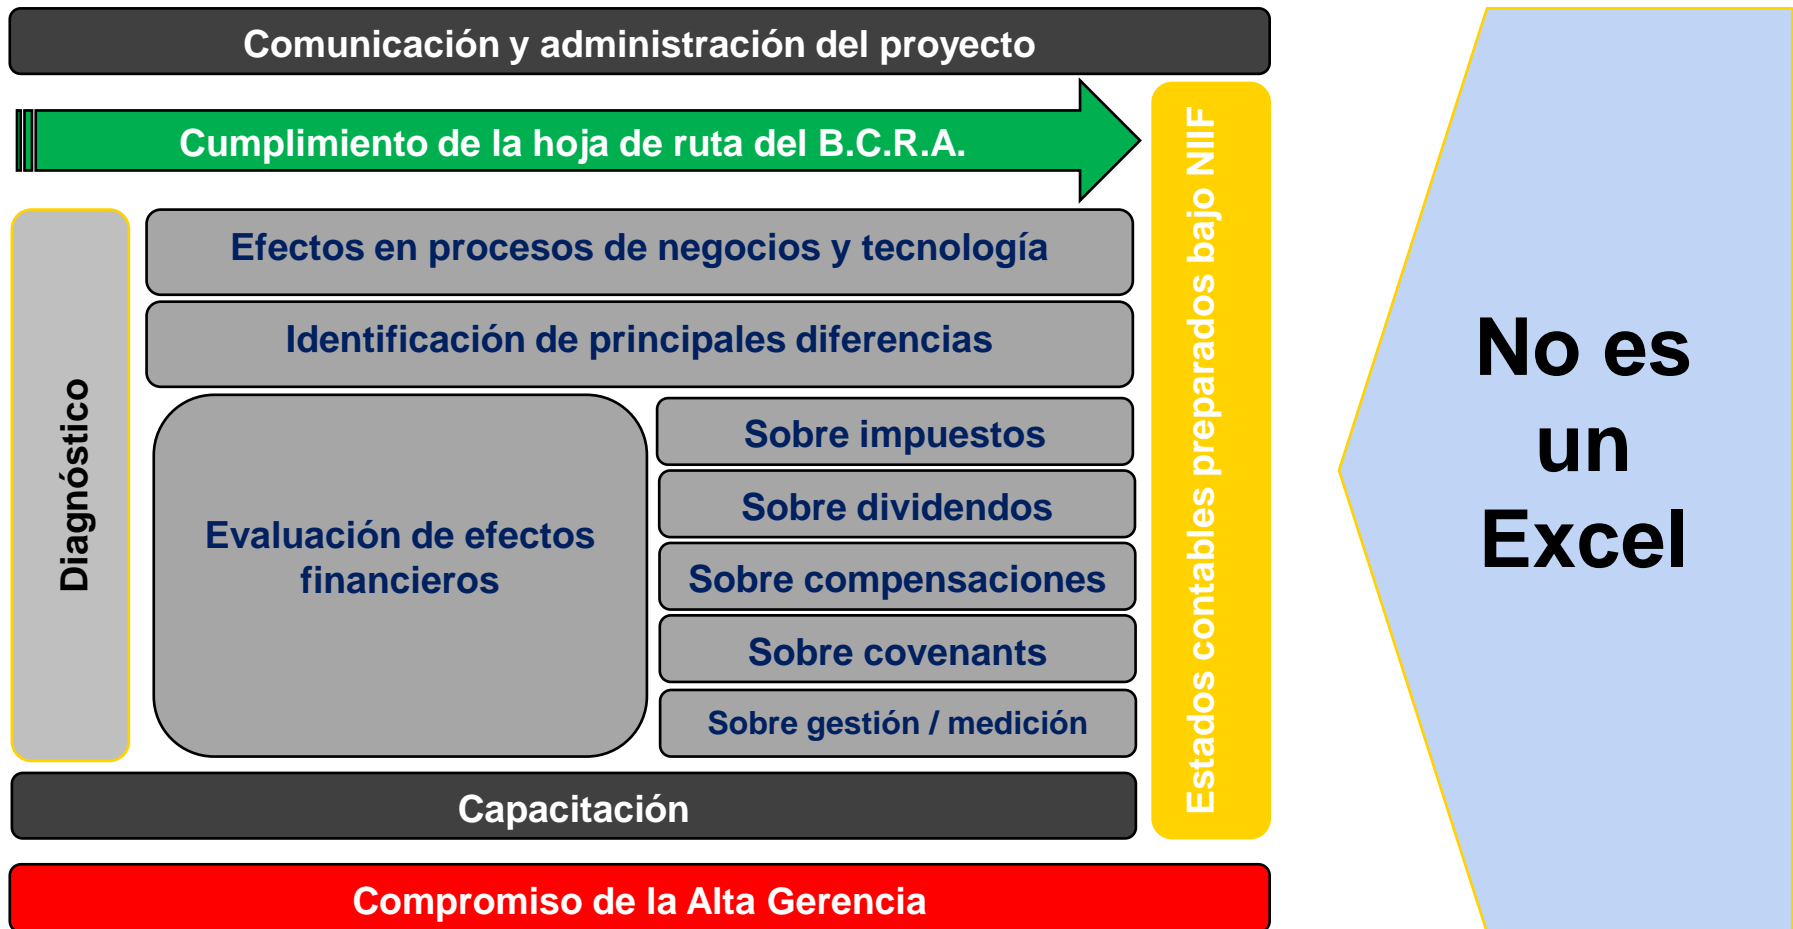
Comunicación y administración del proyecto

Cumplimiento de la hoja de ruta del B.C.R.A.

Diagnóstico

Efectos en procesos de negocios y tecnología

Identificación de principales diferencias

Evaluación de efectos financieros

Sobre impuestos

Sobre dividendos

Sobre compensaciones

Sobre covenants

Sobre gestión / medición

Estados contables preparados bajo NIIF

Capacitación

Compromiso de la Alta Gerencia

No es un Excel